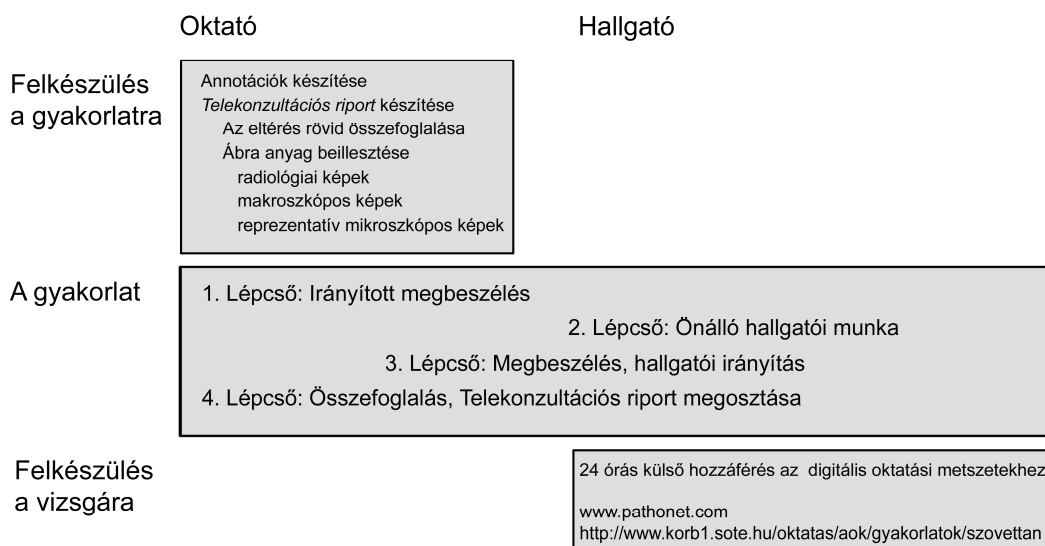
Oktató

Hallgató

Felkészülés a gyakorlatra

Annotációk készítése
*Telekonzultációs riport* készítése
Az eltérés rövid összefoglalása
Ábra anyag beillesztése
radiológiai képek
makroszkópos képek
reprezentatív mikroszkópos képek

A gyakorlat

1. Lépcső: Irányított megbeszélés
2. Lépcső: Önálló hallgatói munka
3. Lépcső: Megbeszélés, hallgatói irányítás
4. Lépcső: Összefoglalás, Telekonzultációs riport megosztása

Felkészülés a vizsgára

24 órás külső hozzáférés az digitális oktatási metszetekhez

www.pathonet.com
http://www.korb1.sote.hu/oktatas/aok/gyakorlatok/szovettan